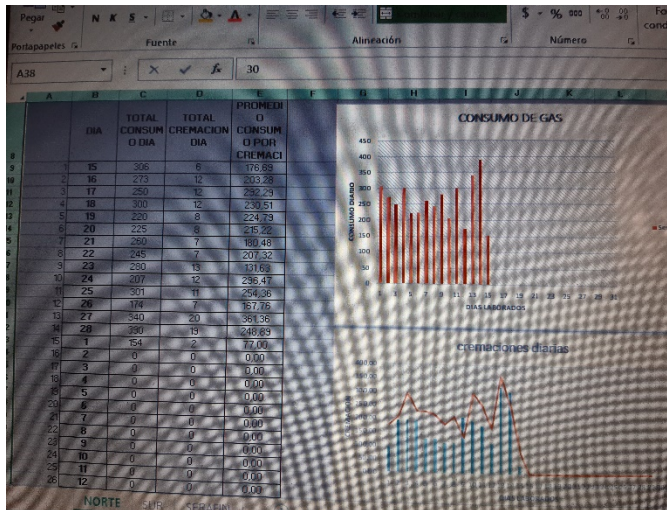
Pegar N K S Portapapeles Fuente Alineación $ - % 000 Número cond

A38 30

| | DIA | TOTAL CONSUMO DIA | TOTAL CREMACION DIA | PROMEDIO CONSUMO POR CREMACI |
|---|---|---|---|---|
| 1 | 15 | 306 | 6 | 176,69 |
| 2 | 16 | 273 | 12 | 203,28 |
| 3 | 17 | 250 | 12 | 232,29 |
| 4 | 18 | 300 | 12 | 230,51 |
| 5 | 19 | 220 | 8 | 224,79 |
| 6 | 20 | 225 | 8 | 215,22 |
| 7 | 21 | 260 | 7 | 180,48 |
| 8 | 22 | 245 | 7 | 207,32 |
| 9 | 23 | 280 | 13 | 131,63 |
| 10 | 24 | 207 | 12 | 236,47 |
| 11 | 25 | 301 | 11 | 254,36 |
| 12 | 26 | 174 | 7 | 157,76 |
| 13 | 27 | 340 | 20 | 381,36 |
| 14 | 28 | 390 | 19 | 248,69 |
| 15 | 1 | 154 | 2 | 77,00 |
| 16 | 2 | 0 | 0 | 0,00 |
| 17 | 3 | 0 | 0 | 0,00 |
| 18 | 4 | 0 | 0 | 0,00 |
| 19 | 5 | 0 | 0 | 0,00 |
| 20 | 6 | 0 | 0 | 0,00 |
| 21 | 7 | 0 | 0 | 0,00 |
| 22 | 8 | 0 | 0 | 0,00 |
| 23 | 9 | 0 | 0 | 0,00 |
| 24 | 10 | 0 | 0 | 0,00 |
| 25 | 11 | 0 | 0 | 0,00 |
| 26 | 12 | 0 | 0 | 0,00 |

CONSUMO DE GAS
450 400 350 300 250 200 150 100 50 0
CONSUMO DIARIO
1 3 5 7 9 11 13 15 17 19 21 23 25 27 29 31
DIAS LABORADOS

cremaciones diarias

NORTE SUR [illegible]